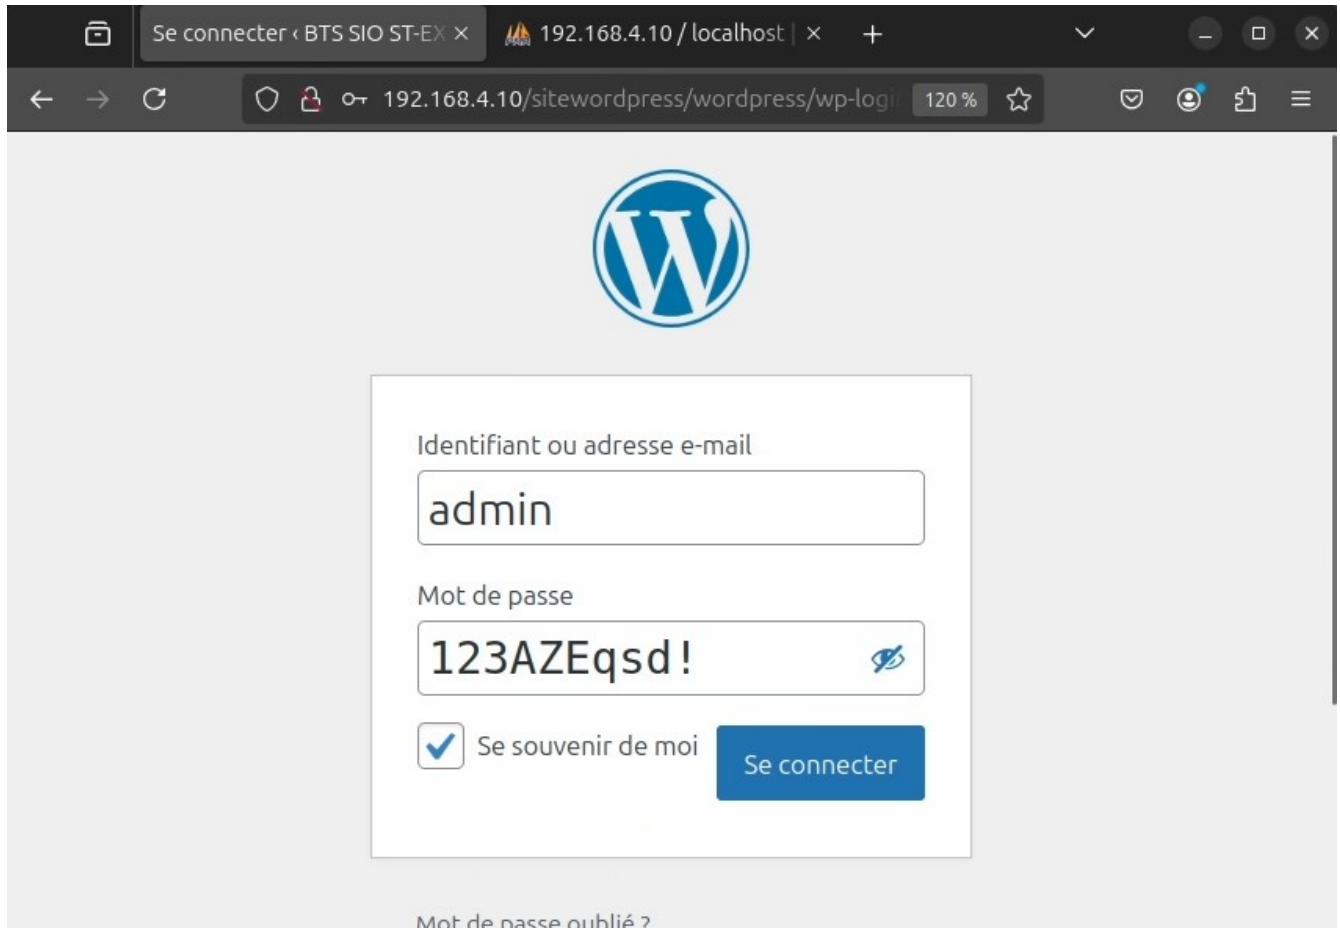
Se connecter ‹ BTS SIO ST-EX ×
192.168.4.10 / localhost | ×
+

192.168.4.10/sitewordpress/wordpress/wp-logi
120 %

Identifiant ou adresse e-mail

admin

Mot de passe

123AZEqsd!

Se souvenir de moi

Se connecter

Mot de passe oublié ?